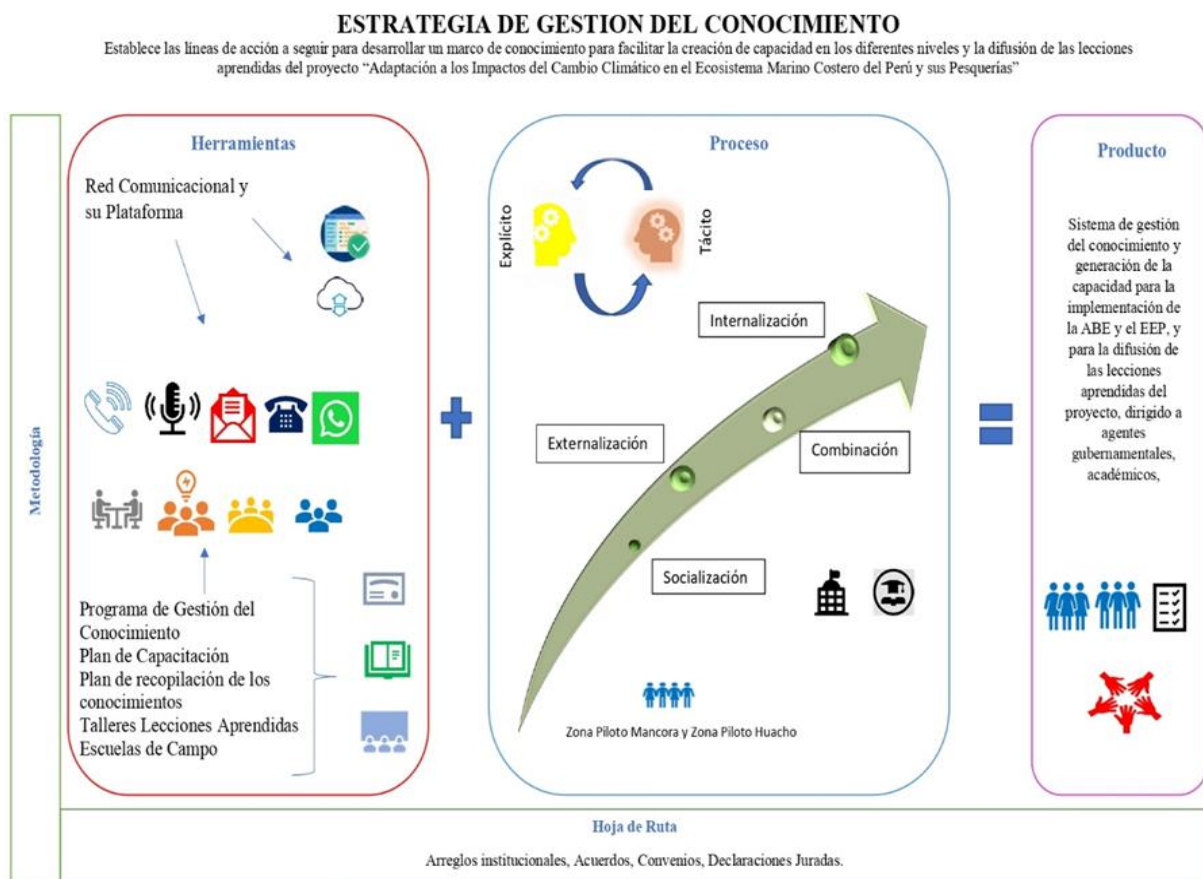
ESTRATEGIA DE GESTION DEL CONOCIMIENTO

Establece las líneas de acción a seguir para desarrollar un marco de conocimiento para facilitar la creación de capacidad en los diferentes niveles y la difusión de las lecciones aprendidas del proyecto "Adaptación a los Impactos del Cambio Climático en el Ecosistema Marino Costero del Perú y sus Pesquerías"

Metodología

Herramientas

Red Comunicacional y su Plataforma

Programa de Gestión del Conocimiento
Plan de Capacitación
Plan de recopilación de los conocimientos
Talleres Lecciones Aprendidas
Escuelas de Campo

Proceso

Explícito

Tácito

Internalización

Externalización

Combinación

Socialización

Zona Piloto Mancora y Zona Piloto Huacho

Producto

Sistema de gestión del conocimiento y generación de la capacidad para la implementación de la ABE y el EEP, y para la difusión de las lecciones aprendidas del proyecto, dirigido a agentes gubernamentales, académicos,

Hoja de Ruta

Arreglos institucionales, Acuerdos, Convenios, Declaraciones Juradas.